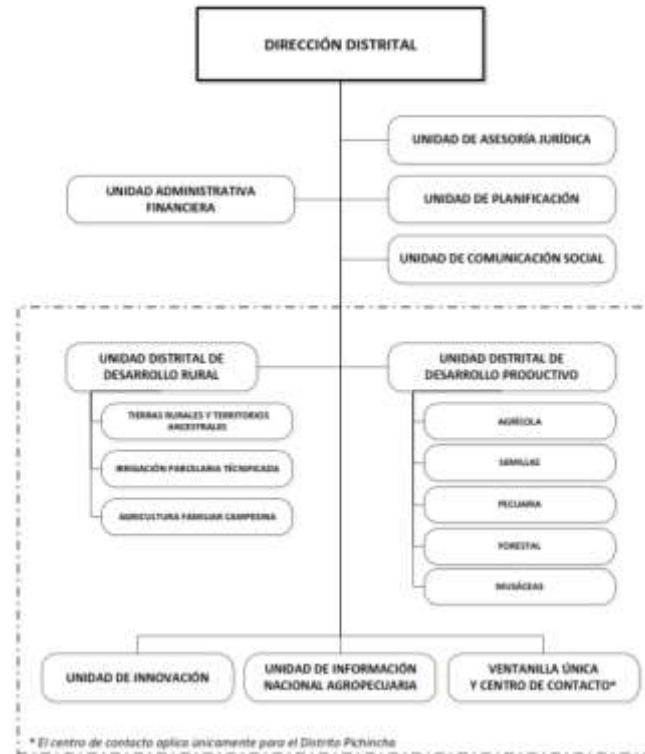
DIRECCIÓN DISTRITAL

UNIDAD DE ASESORÍA JURÍDICA

UNIDAD ADMINISTRATIVA FINANCIERA

UNIDAD DE PLANIFICACIÓN

UNIDAD DE COMUNICACIÓN SOCIAL

UNIDAD DISTRITAL DE DESARROLLO RURAL

TIERRAS RURALES Y TERRITORIOS ANCESTRALES

IRRIGACIÓN PARCELARIA TECNIFICADA

AGRICULTURA FAMILIAR CAMPESINA

UNIDAD DISTRITAL DE DESARROLLO PRODUCTIVO

AGRÍCOLA

SEMILLAS

PECUARIA

FORESTAL

MUSÁCEAS

UNIDAD DE INNOVACIÓN

UNIDAD DE INFORMACIÓN NACIONAL AGROPECUARIA

VENTANILLA ÚNICA Y CENTRO DE CONTACTO*

* El centro de contacto aplica únicamente para el Distrito Pichincha